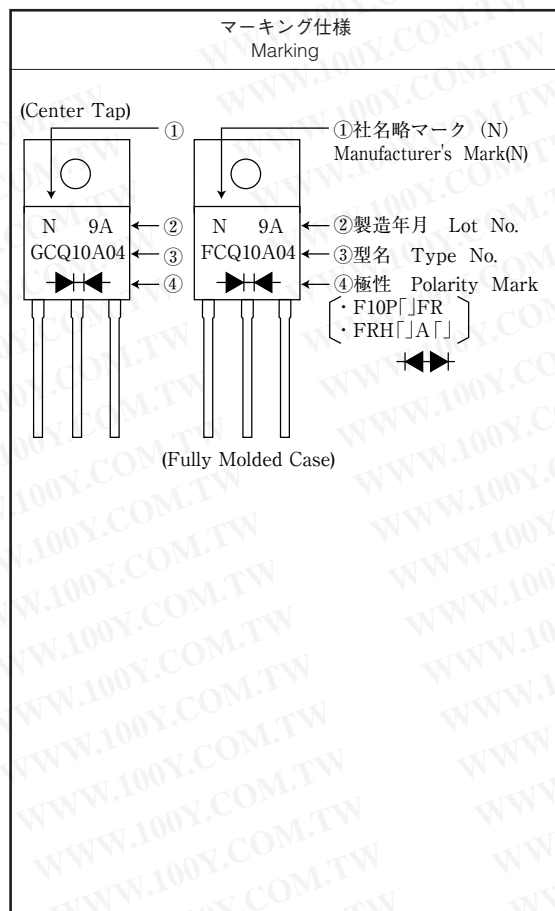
マーキング仕様
Marking

(Center Tap)
①

N 9A
GCQ10A04

②
③
④

N 9A
FCQ10A04

①社名略マーク (N)
Manufacturer's Mark(N)

②製造年月 Lot No.
③型名 Type No.
④極性 Polarity Mark
・F10P「」FR
・FRH「」A「」

(Fully Molded Case)

WWW.100Y.COM.TW